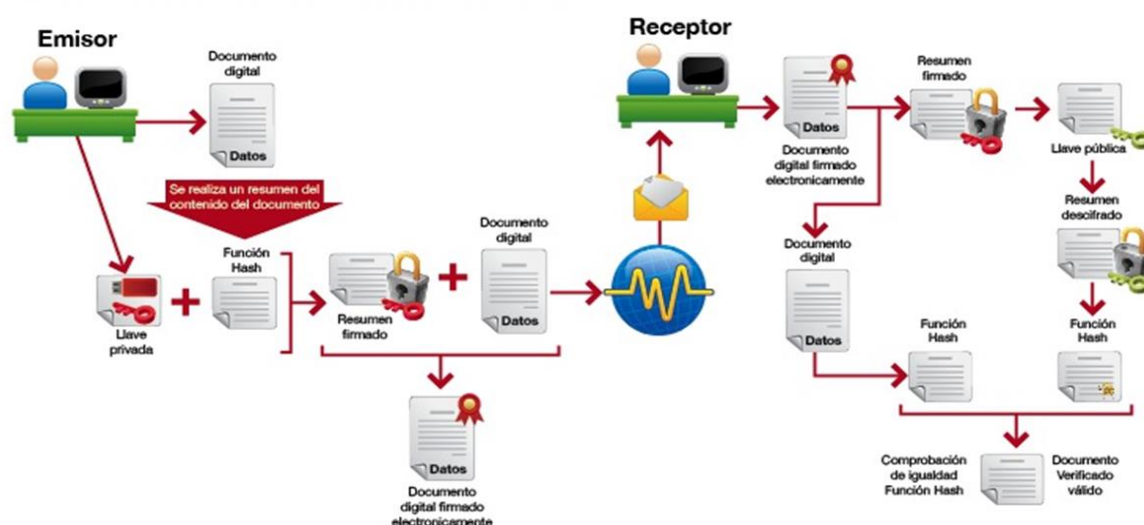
Emisor

Documento digital

Datos

Se realiza un resumen del contenido del documento

Llave privada

Función Hash

Resumen firmado

Documento digital

Datos

Datos

Documento digital firmado electronicamente

Receptor

Datos

Documento digital firmado electronicamente

Resumen firmado

Llave pública

Resumen descifrado

Documento digital

Datos

Función Hash

Función Hash

Comprobación de igualdad Función Hash

Documento Verificado válido